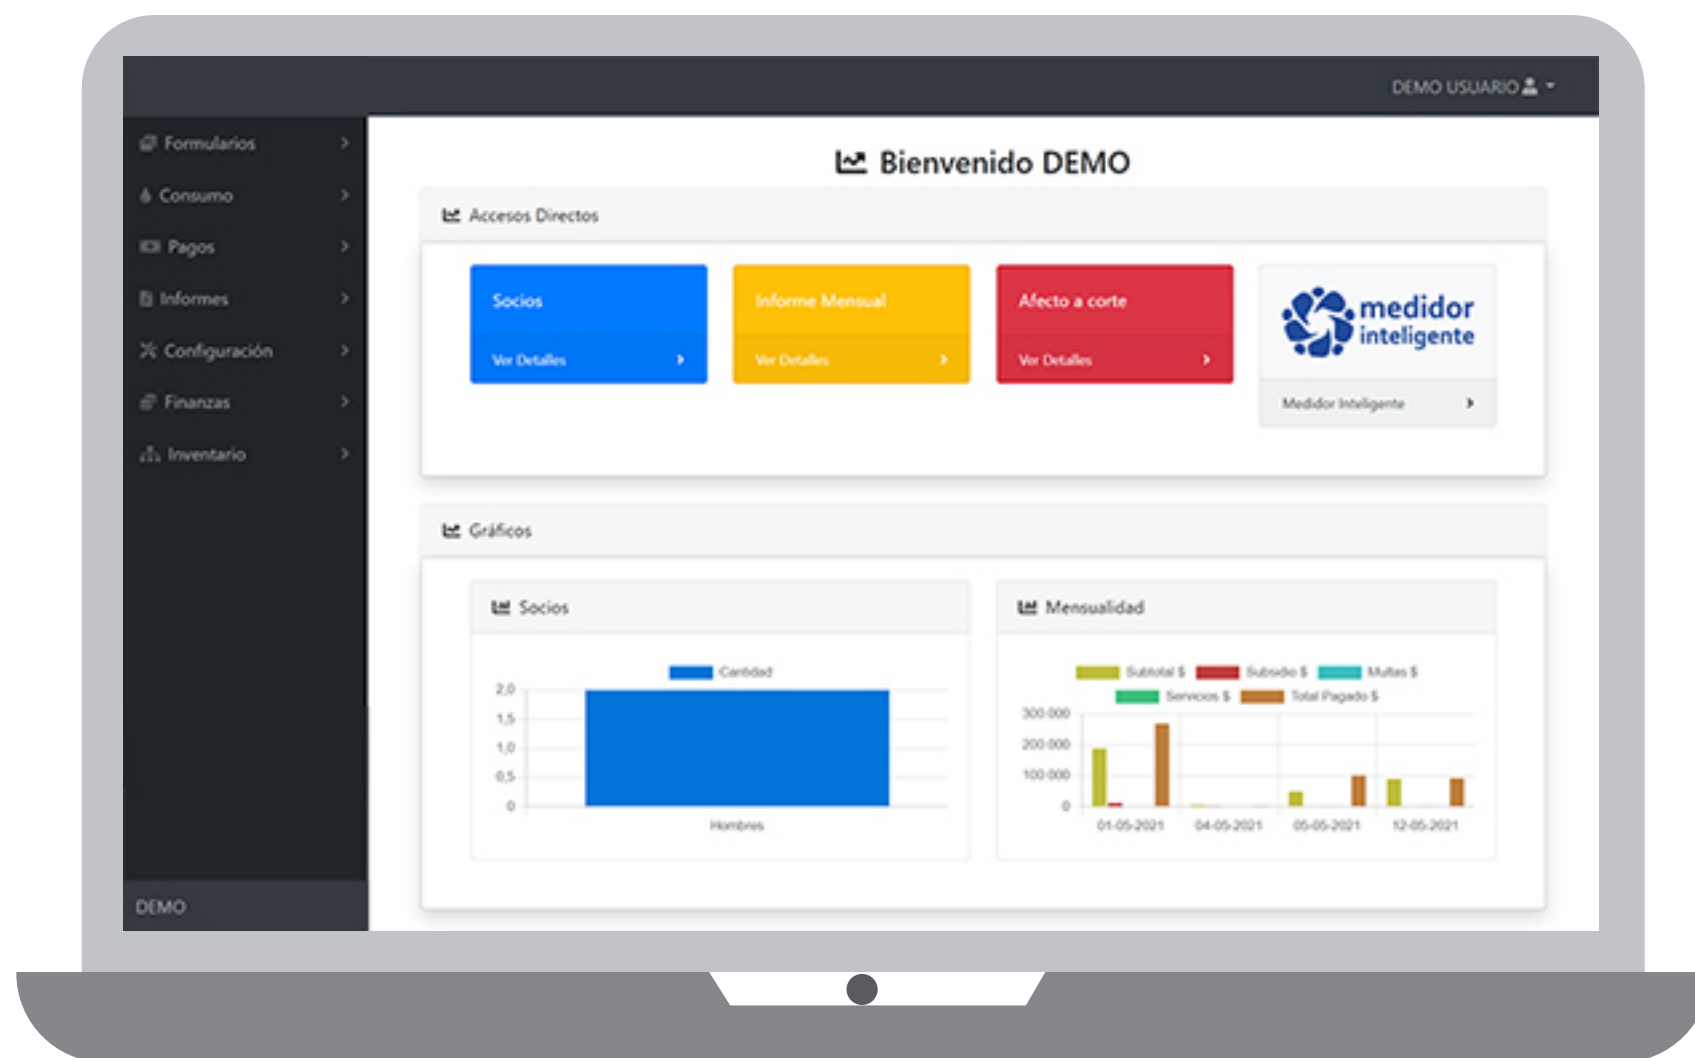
DEMO USUARIO

Formularios
Consumo
Pagos
Informes
Configuración
Finanzas
Inventario

DEMO

Bienvenido DEMO

Accesos Directos

Socios
Ver Detalles

Informe Mensual
Ver Detalles

Afecto a corte
Ver Detalles

medidor inteligente
Medidor Inteligente

Gráficos

Socios
Cantidad
2,0
1,5
1,0
0,5
0
Hombres

Mensualidad
Subtotal $ Subsidio $ Multas $
Servicios $ Total Pagado $
300.000
200.000
100.000
0
01-05-2021 04-05-2021 05-05-2021 12-05-2021